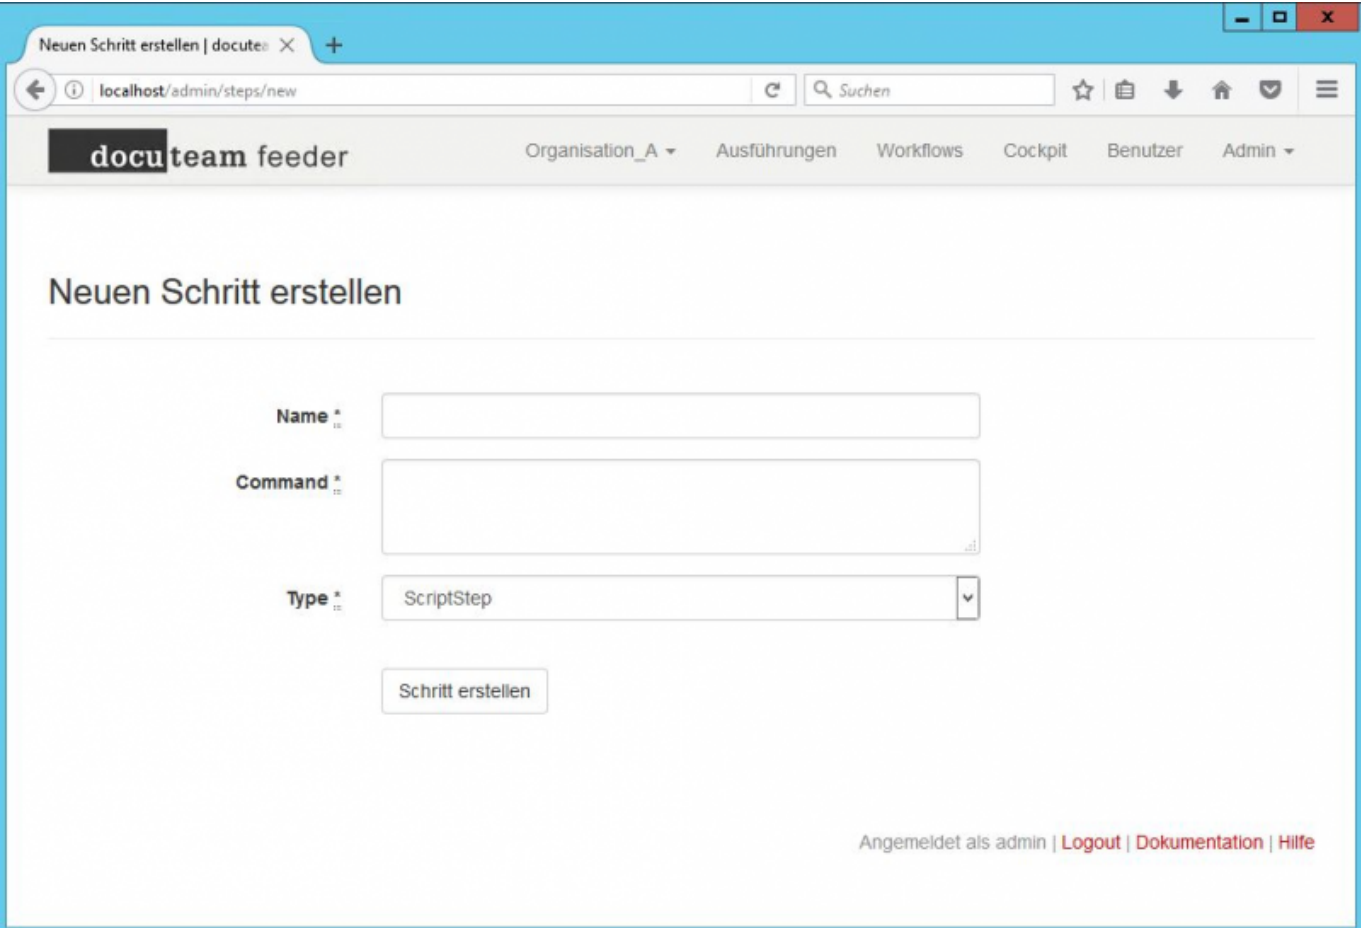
Neuen Schritt erstellen | docute

localhost/admin/steps/new

Suchen

docuteam feeder

Organisation_A Ausführungen Workflows Cockpit Benutzer Admin

Neuen Schritt erstellen

Name *

Command *

Type *

ScriptStep

Schritt erstellen

Angemeldet als admin | Logout | Dokumentation | Hilfe